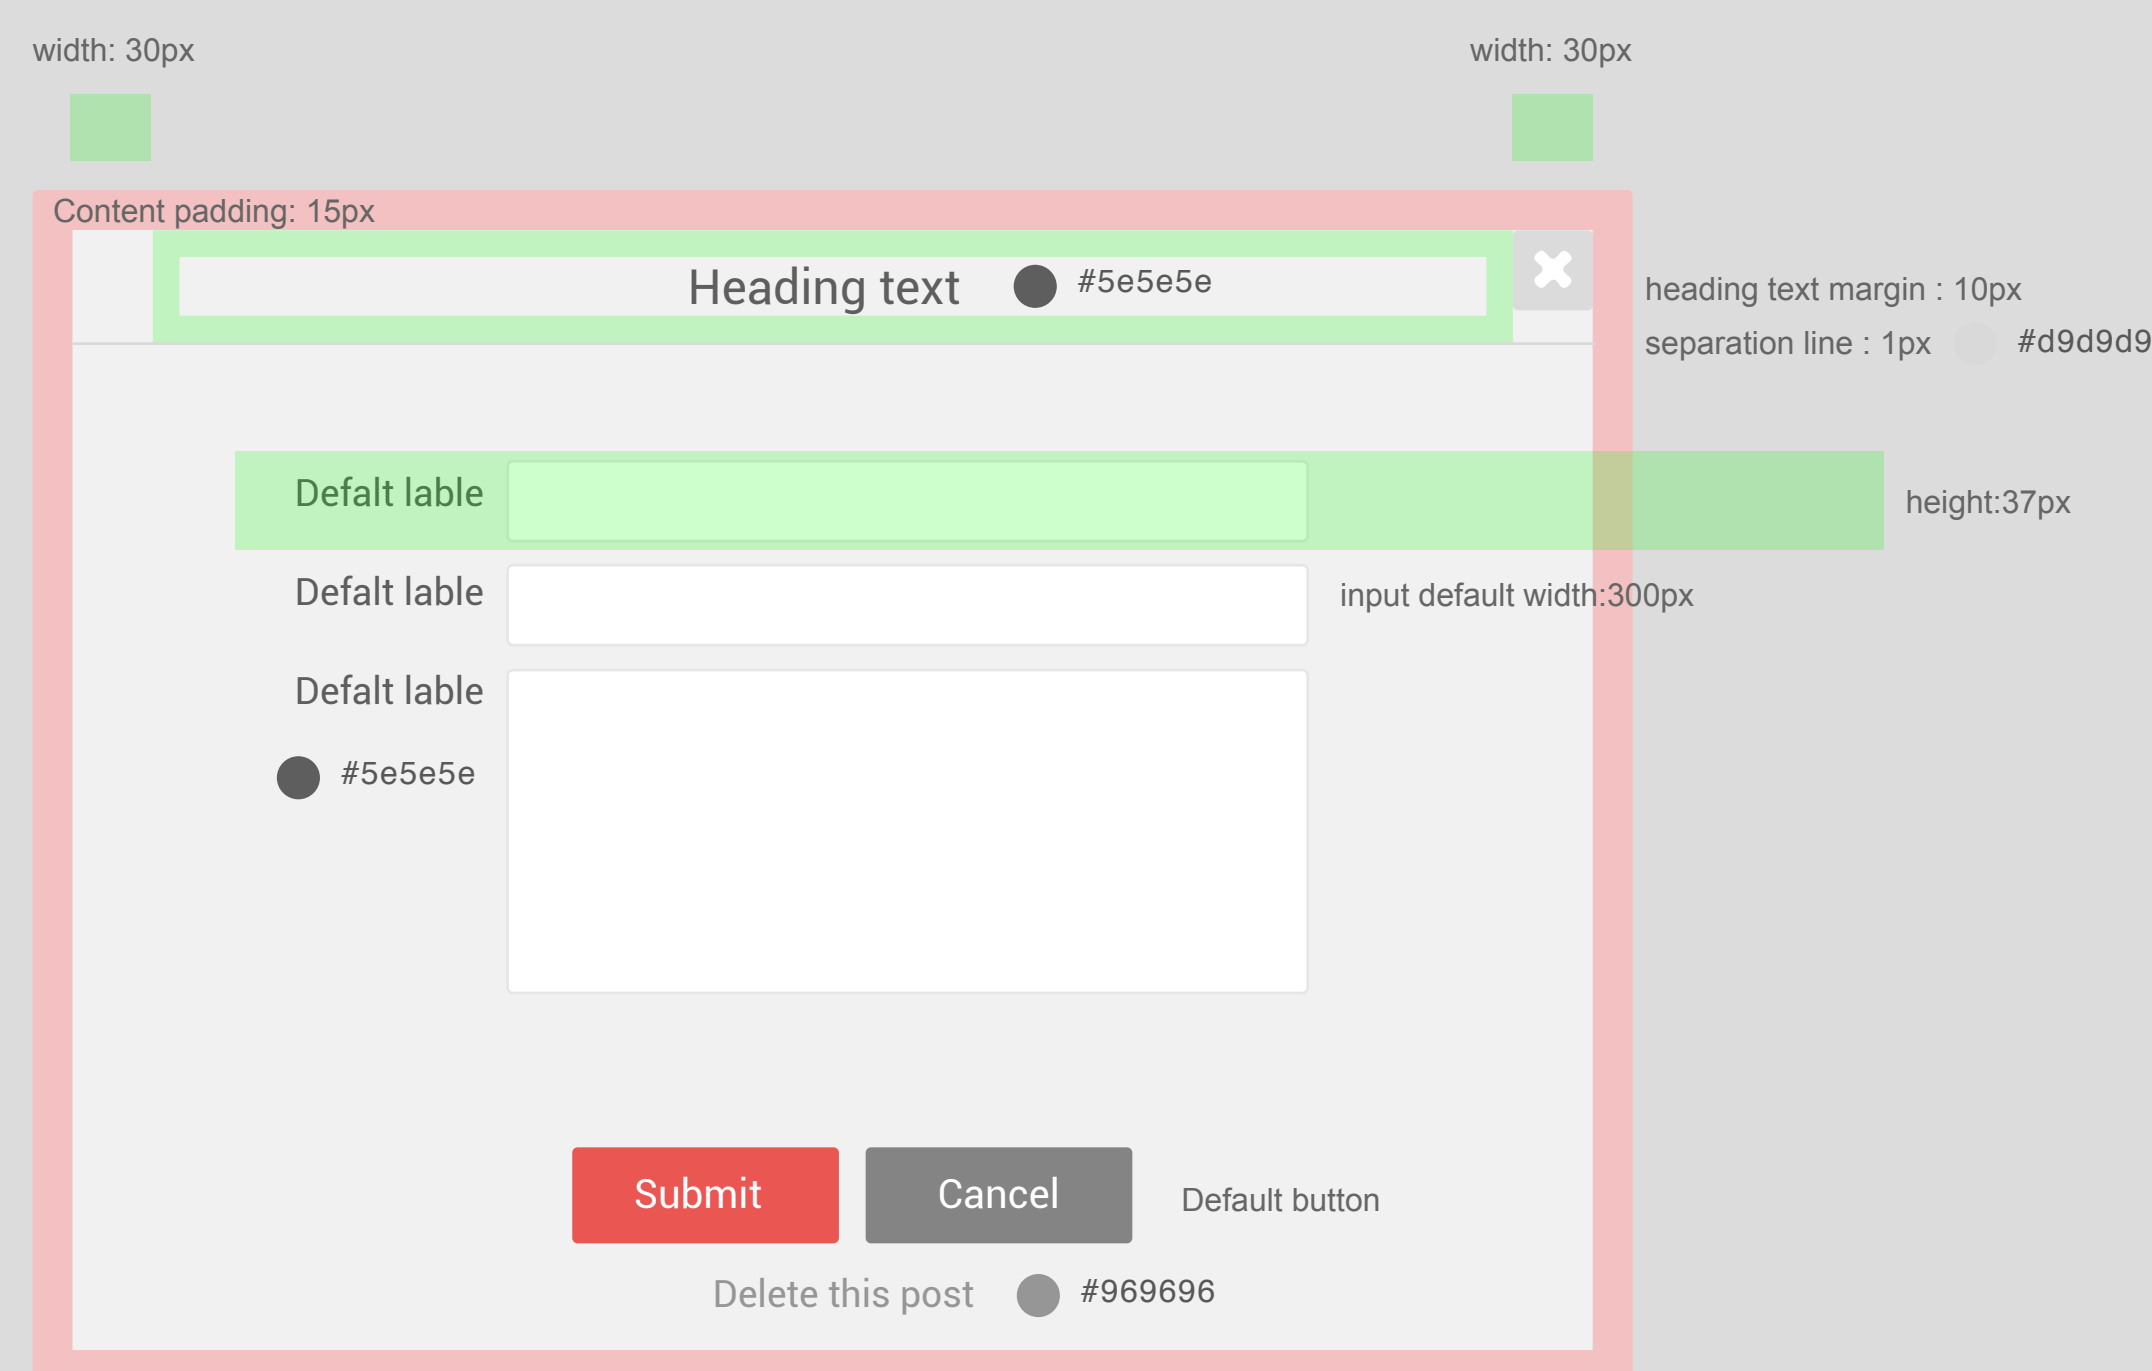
width: 30px

width: 30px

Content padding: 15px

Heading text

#5e5e5e

heading text margin : 10px

separation line : 1px

#d9d9d9

Defalt lable

height:37px

Defalt lable

input default width:300px

Defalt lable

#5e5e5e

Submit

Cancel

Default button

Delete this post

#969696